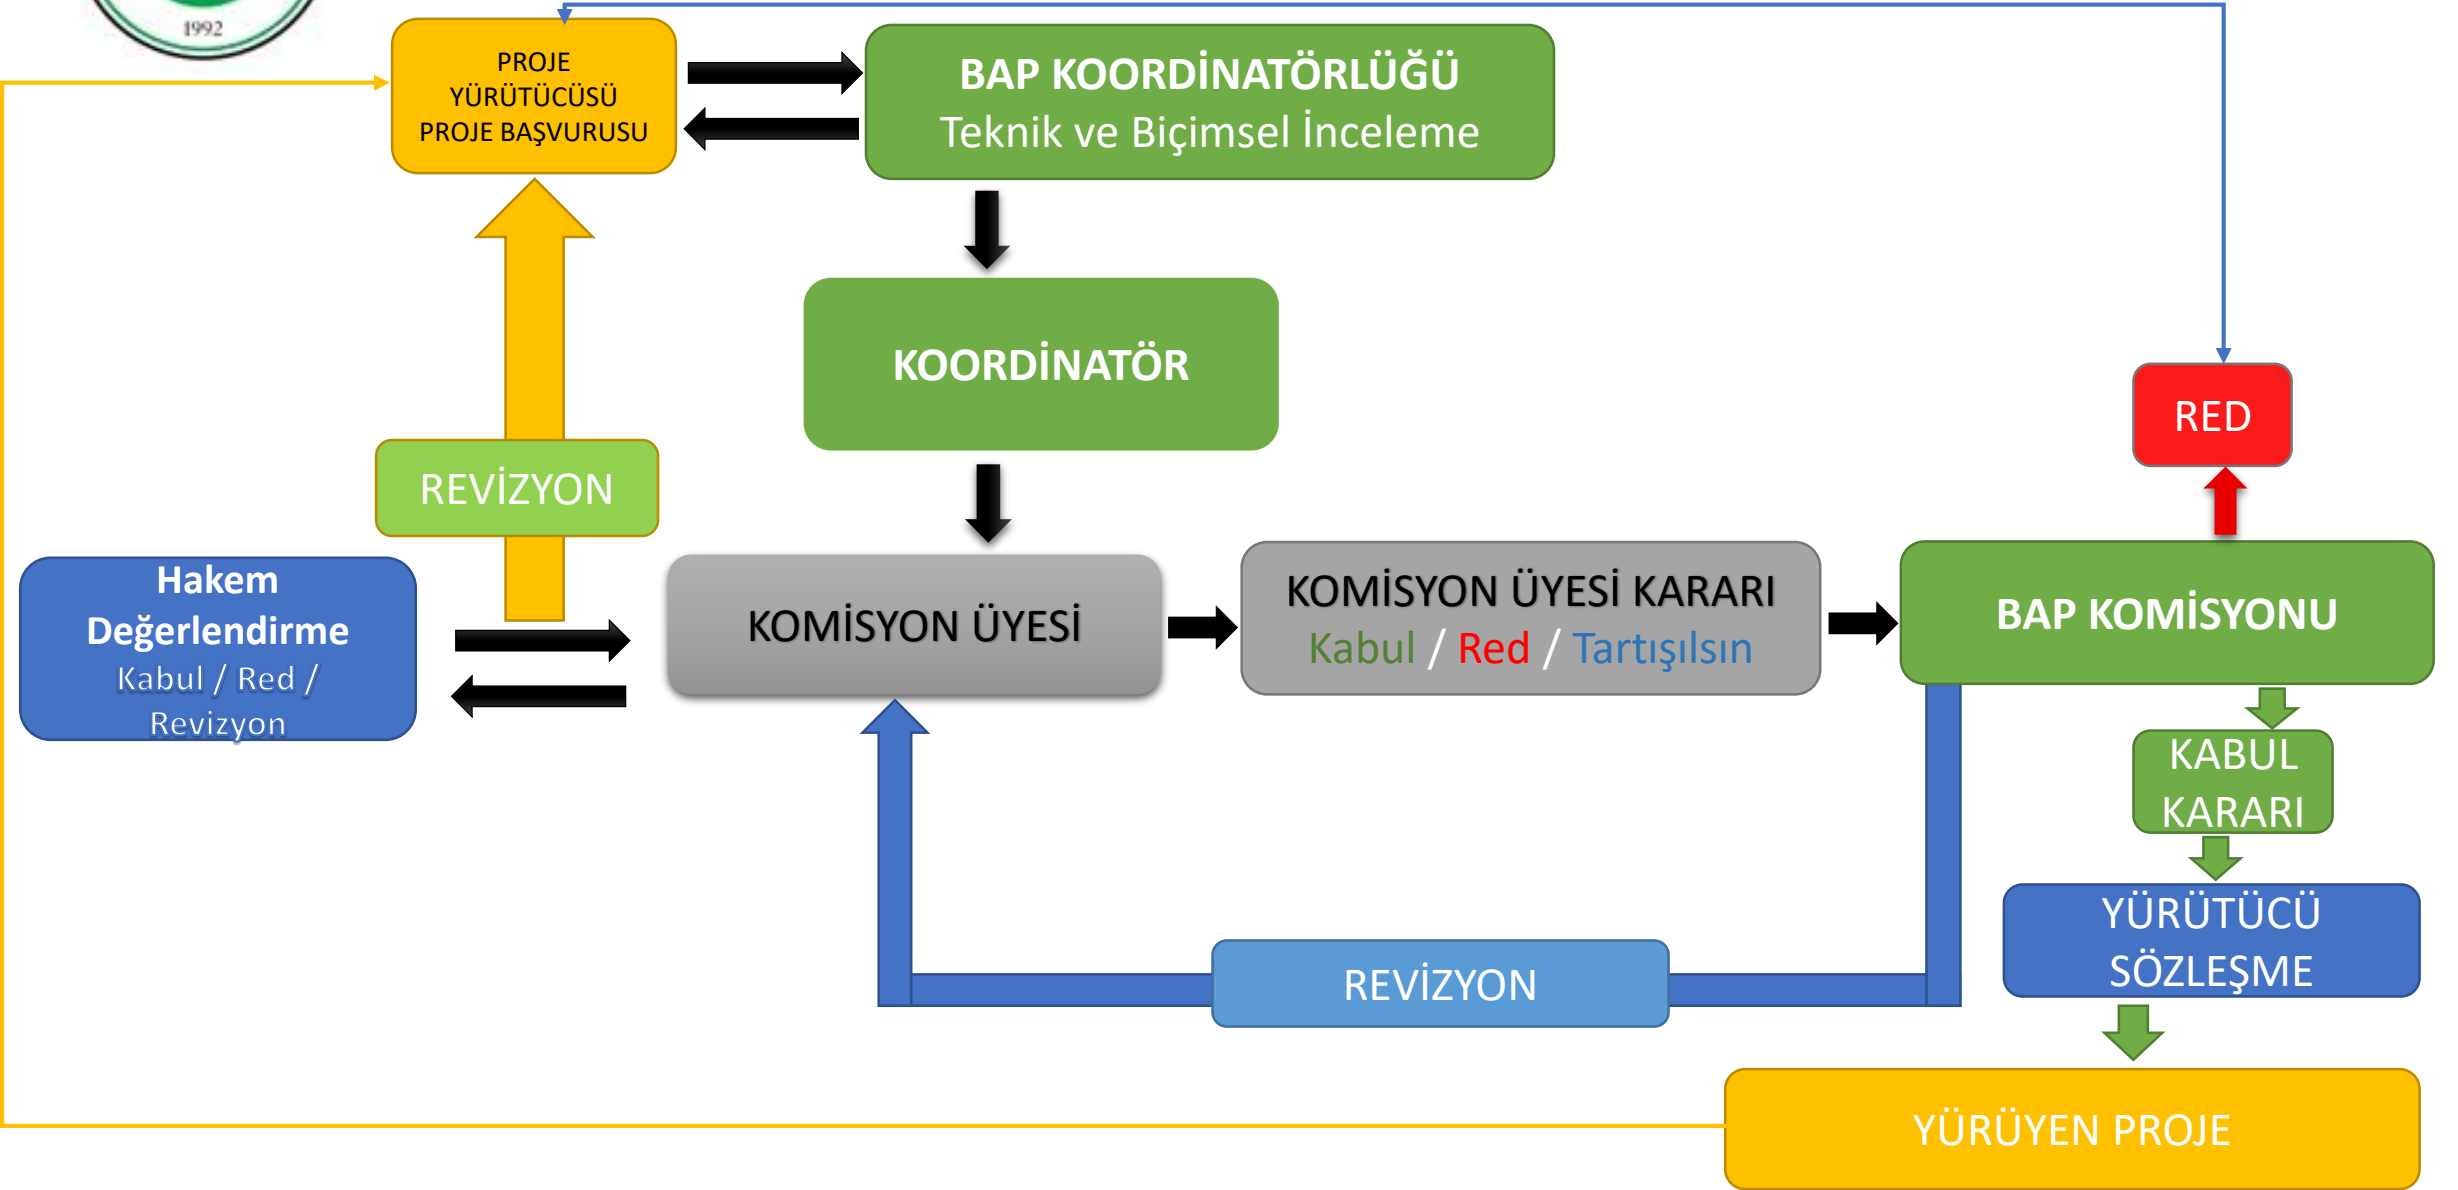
1992

PROJE YÜRÜTÜCÜSÜ PROJE BAŞVURUSU

BAP KOORDİNATÖRLÜĞÜ
Teknik ve Biçimsel İnceleme

KOORDİNATÖR

REVİZYON

RED

Hakem Değerlendirme
Kabul / Red / Revizyon

KOMİSYON ÜYESİ

KOMİSYON ÜYESİ KARARI
Kabul / Red / Tartışılsın

BAP KOMİSYONU

KABUL KARARI

YÜRÜTÜCÜ SÖZLEŞME

REVİZYON

YÜRÜYEN PROJE